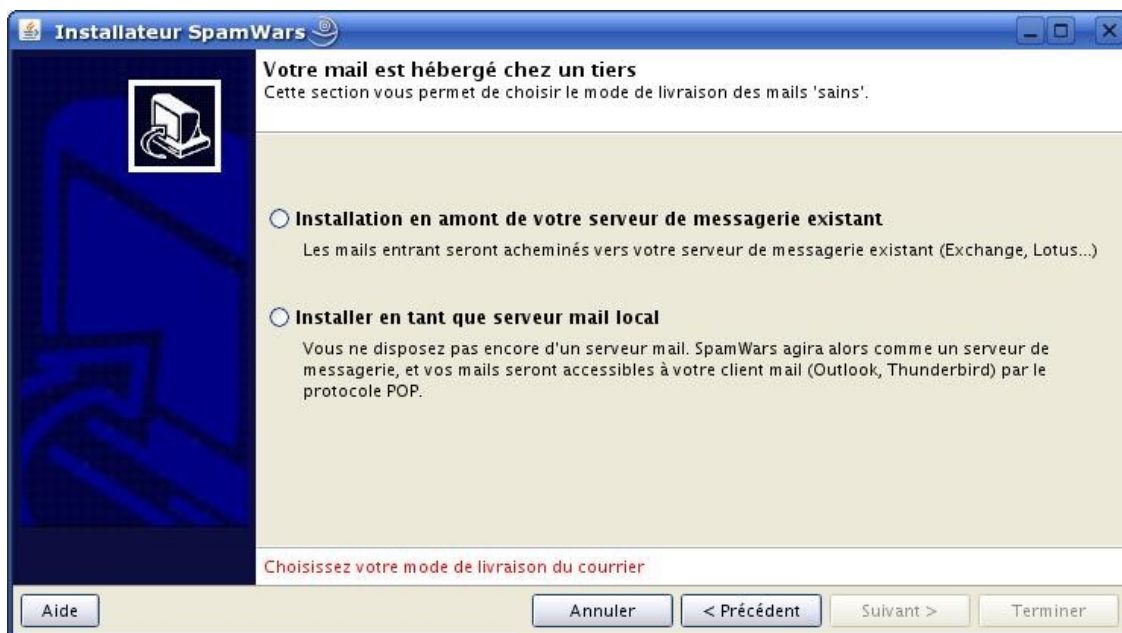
Installateur SpamWars

Votre mail est hébergé chez un tiers
Cette section vous permet de choisir le mode de livraison des mails 'sains'.

Installation en amont de votre serveur de messagerie existant
Les mails entrant seront acheminés vers votre serveur de messagerie existant (Exchange, Lotus...)

Installer en tant que serveur mail local
Vous ne disposez pas encore d'un serveur mail. SpamWars agira alors comme un serveur de messagerie, et vos mails seront accessibles à votre client mail (Outlook, Thunderbird) par le protocole POP.

Choisissez votre mode de livraison du courrier

Aide
Annuler
< Précédent
Suivant >
Terminer